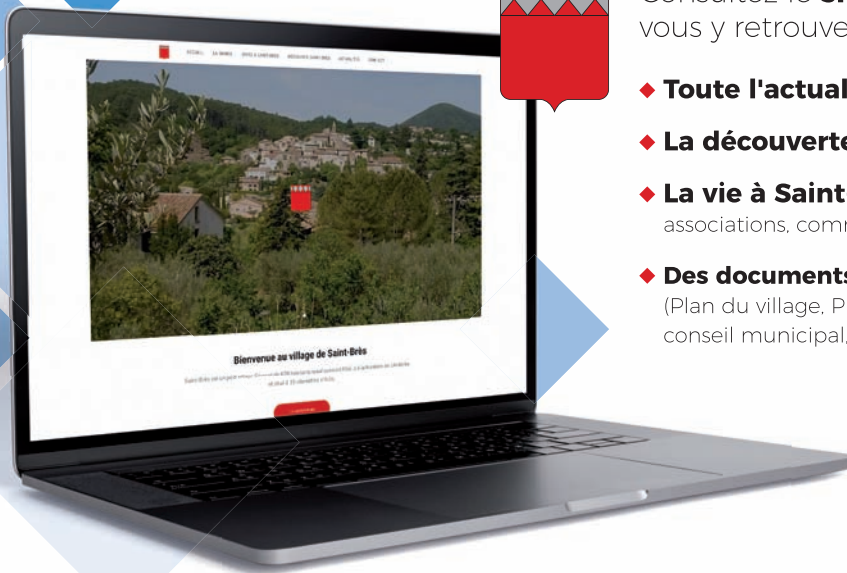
Consultez le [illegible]
vous y retrouve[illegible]

◆ Toute l'actual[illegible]

◆ La découverte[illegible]

◆ La vie à Saint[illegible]
associations, comm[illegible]

◆ Des documents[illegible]
(Plan du village, P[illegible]
conseil municipal,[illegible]

ACCUEIL LA MAIRIE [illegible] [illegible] ACTUALITÉS CONTACT

Bienvenue au village de Saint-Brès

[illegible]